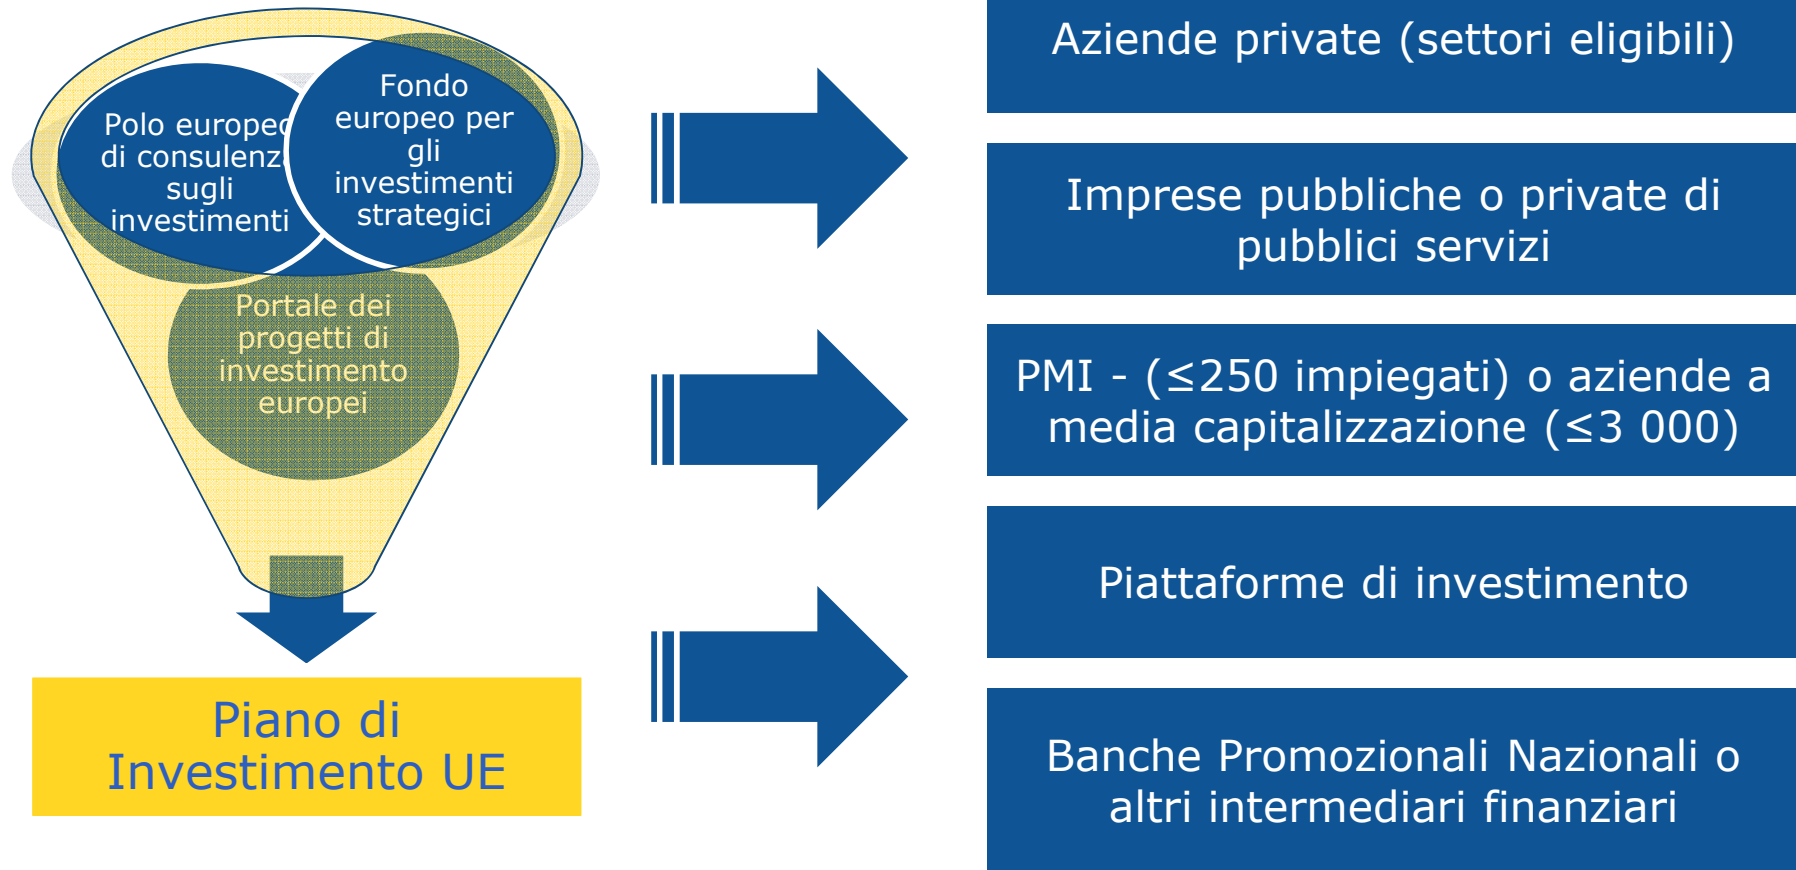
Polo europeo di consulenza sugli investimenti

Fondo europeo per gli investimenti strategici

Portale dei progetti di investimento europei

Piano di Investimento UE

Aziende private (settori eligibili)

Imprese pubbliche o private di pubblici servizi

PMI - (≤250 impiegati) o aziende a media capitalizzazione (≤3 000)

Piattaforme di investimento

Banche Promozionali Nazionali o altri intermediari finanziari